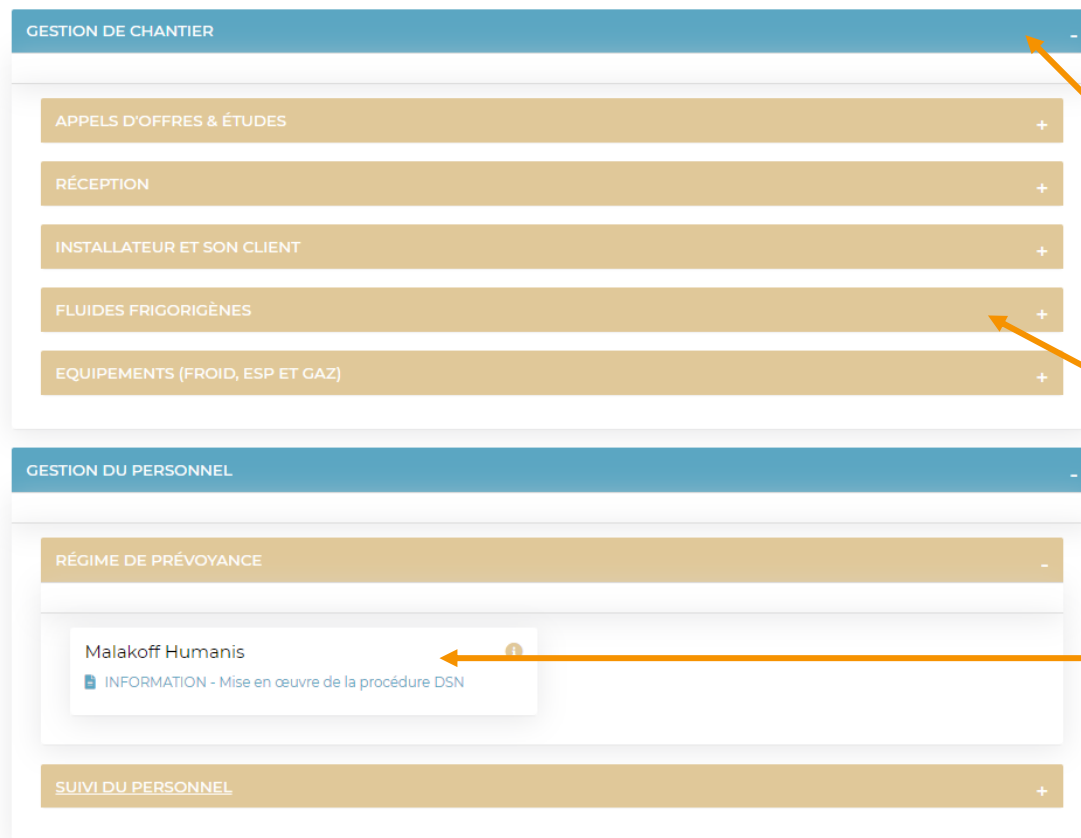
GESTION DE CHANTIER -

APPELS D'OFFRES & ÉTUDES +

RÉCEPTION +

INSTALLATEUR ET SON CLIENT +

FLUIDES FRIGORIGÈNES +

EQUIPEMENTS (FROID, ESP ET GAZ) +

GESTION DU PERSONNEL -

RÉGIME DE PRÉVOYANCE -

Malakoff Humanis

INFORMATION - Mise en œuvre de la procédure DSN

SUIVI DU PERSONNEL +